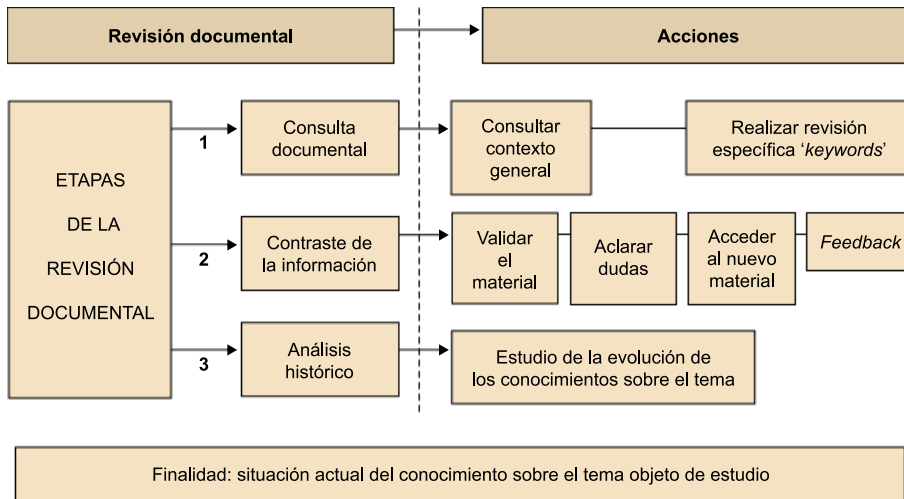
Revisión documental

Acciones

ETAPAS DE LA REVISIÓN DOCUMENTAL

1

Consulta documental

Consultar contexto general

Realizar revisión específica '*keywords*'

2

Contraste de la información

Validar el material

Aclarar dudas

Acceder al nuevo material

*Feedback*

3

Análisis histórico

Estudio de la evolución de los conocimientos sobre el tema

Finalidad: situación actual del conocimiento sobre el tema objeto de estudio